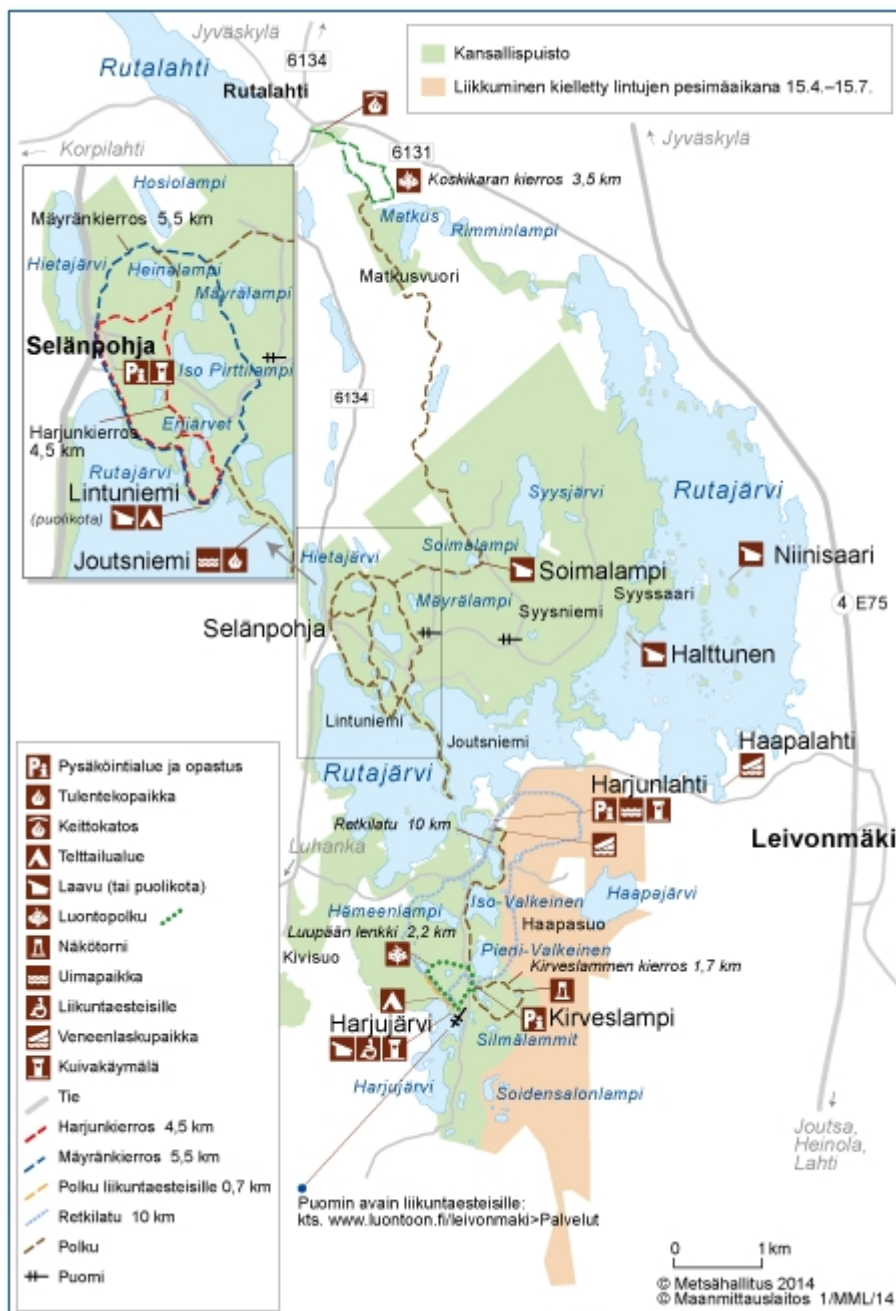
Kansallispuisto
Liikkuminen kielletty lintujen pesimäaikana 15.4.–15.7.

Jyväskylä
6134
Rutalahti
Rutalahti
Korpilahti
6131
Koskikaran kierros 3,5 km
Jyväskylä
Matkus
Rimminlampi
Matkusvuori

Hosiolampi
Mäyränkierros 5,5 km
Hietajärvi
Heinälampi
Mäyrälampi
Selänpohja
Iso Pirttilampi
Harjunkierros 4,5 km
Erijärvet
Rutajärvi
Lintuniemi
(puolikota)
Joutsniemi

6134
Syysjärvi
Rutajärvi
Soimalampi
Hietajärvi
Soimalampi
Niinisaari
Syyssaari
Mäyrälampi
Syysniemi
Selänpohja
4 E75
Halttunen
Lintuniemi
Joutsniemi
Haapalahti
Rutajärvi
Harjunlahti
Retkilatu 10 km
Leivonmäki
Luhanka
Haapajärvi
Iso-Valkeinen
Hämeenlampi
Haapasuo
Luupään lenkki 2,2 km
Pieni-Valkeinen
Kivisuo
Kirveslammen kierros 1,7 km
Harjujärvi
Kirveslampi
Silmälammit
Harjujärvi
Soidensalonlampi
Joutsa, Heinola, Lahti

Pysäköintialue ja opastus
Tulentekopaikka
Keittokatos
Telttailualue
Laavu (tai puolikota)
Luontopolku
Näkötorni
Uimapaikka
Liikuntaesteisille
Veneenlaskupaikka
Kuivakäymälä
Tie
Harjunkierros 4,5 km
Mäyränkierros 5,5 km
Polku liikuntaesteisille 0,7 km
Retkilatu 10 km
Polku
Puomi

Puomin avain liikuntaesteisille: kts. www.luontoon.fi/leivonmaki>Palvelut

0 1 km
© Metsähallitus 2014
© Maanmittauslaitos 1/MML/14